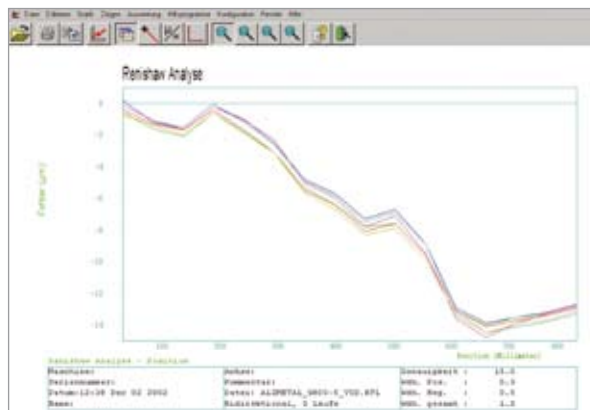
Renishaw Analyse

0
-2
-4
-6
-8
-10
-12
-14

Fehler (µm)

Position (Millimeter)

Renishaw Analyse - Position

| Maschine: | Achse: | Genauigkeit : 15.5 |
|---|---|---|
| Seriennummer: | Kommentar: | Wdh. Pos. : 3.5 |
| Datum:12:38 Dez 02 2002 | Datei: ALUMETAL_GROS-X_VOR.RTL | Wdh. Neg. : 3.5 |
| Name: | Bidirektional, 5 Läufe | Wdh. gesamt : 1.5 |